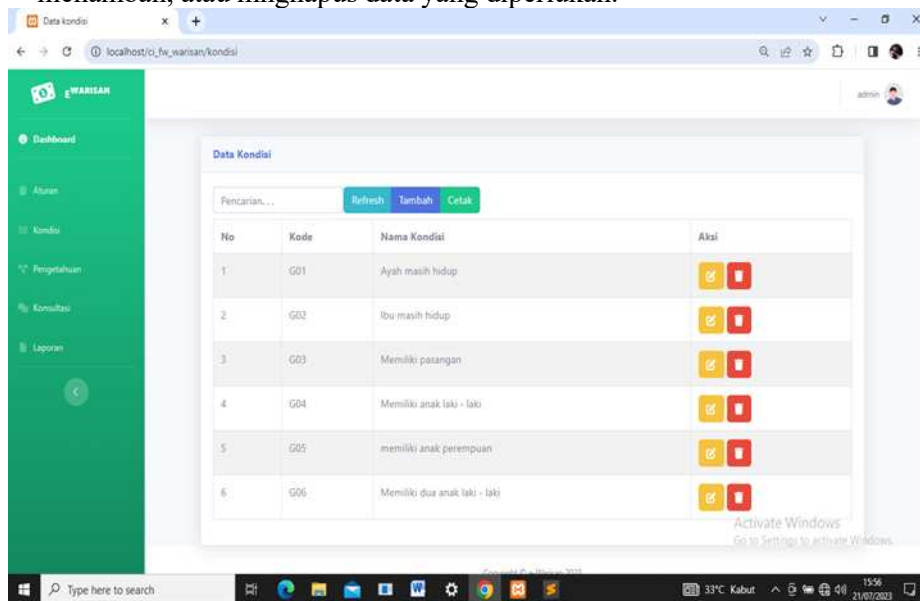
menambah, atau menghapus data yang diperlukan.

Data kondisi ×
localhost/ci_fw_warisan/kondisi

E-WARISAN
admin

Dashboard
Aturan
Kondisi
Pengetahuan
Konsultasi
Laporan

Data Kondisi

Pencarian...
Refresh Tambah Cetak

| No | Kode | Nama Kondisi | Aksi |
|---|---|---|---|
| 1 | G01 | Ayah masih hidup | |
| 2 | G02 | Ibu masih hidup | |
| 3 | G03 | Memiliki pasangan | |
| 4 | G04 | Memiliki anak laki - laki | |
| 5 | G05 | memiliki anak perempuan | |
| 6 | G06 | Memiliki dua anak laki - laki | |

Activate Windows
Go to Settings to activate Windows.

Copyright © e-Warisan 2023

Type here to search
33°C Kabut
15:56
21/07/2023